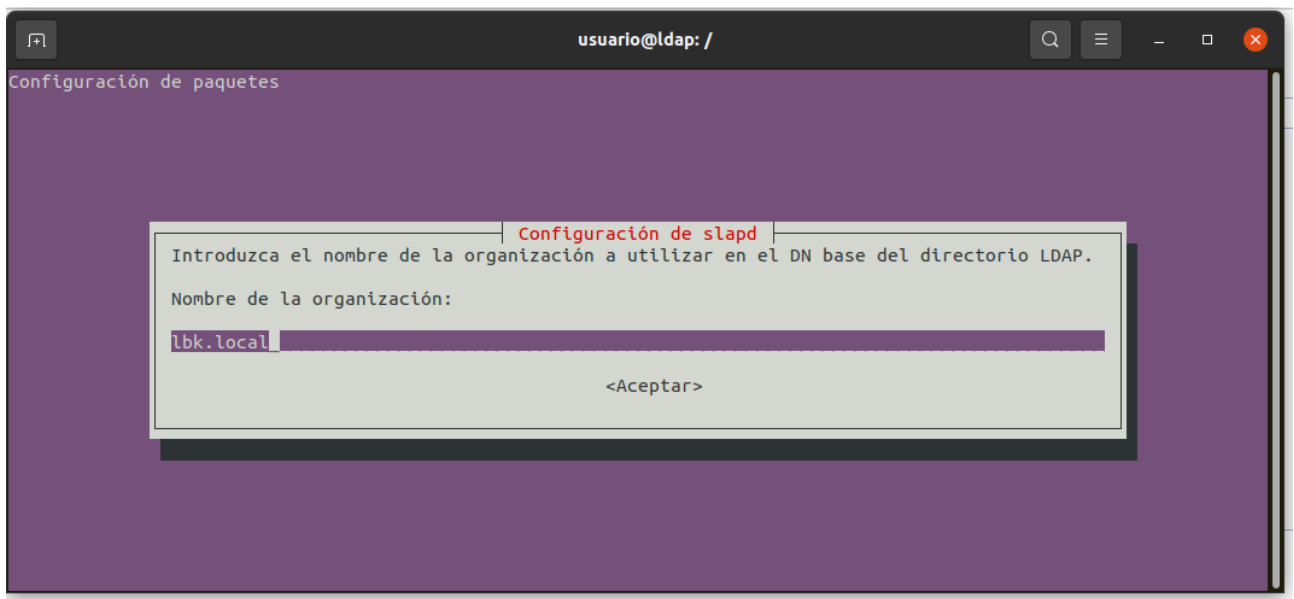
usuario@ldap: /

Configuración de paquetes

Configuración de slapd

Introduzca el nombre de la organización a utilizar en el DN base del directorio LDAP.

Nombre de la organización:

lbk.local_

<Aceptar>